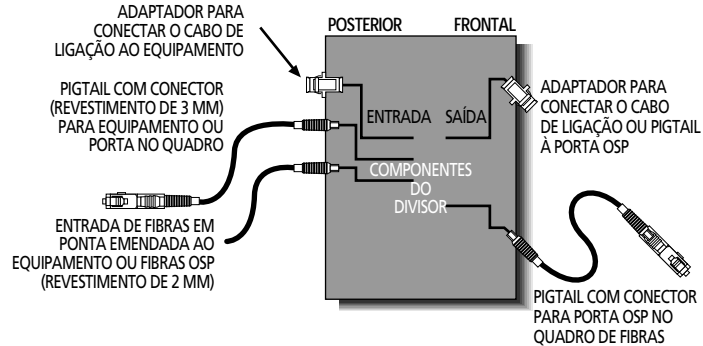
ADAPTADOR PARA CONECTAR O CABO DE LIGAÇÃO AO EQUIPAMENTO

POSTERIOR

FRONTAL

PIGTAIL COM CONECTOR (REVESTIMENTO DE 3 MM) PARA EQUIPAMENTO OU PORTA NO QUADRO

ENTRADA

SAÍDA

ADAPTADOR PARA CONECTAR O CABO DE LIGAÇÃO OU PIGTAIL À PORTA OSP

COMPONENTES DO DIVISOR

ENTRADA DE FIBRAS EM PONTA EMENDADA AO EQUIPAMENTO OU FIBRAS OSP (REVESTIMENTO DE 2 MM)

PIGTAIL COM CONECTOR PARA PORTA OSP NO QUADRO DE FIBRAS